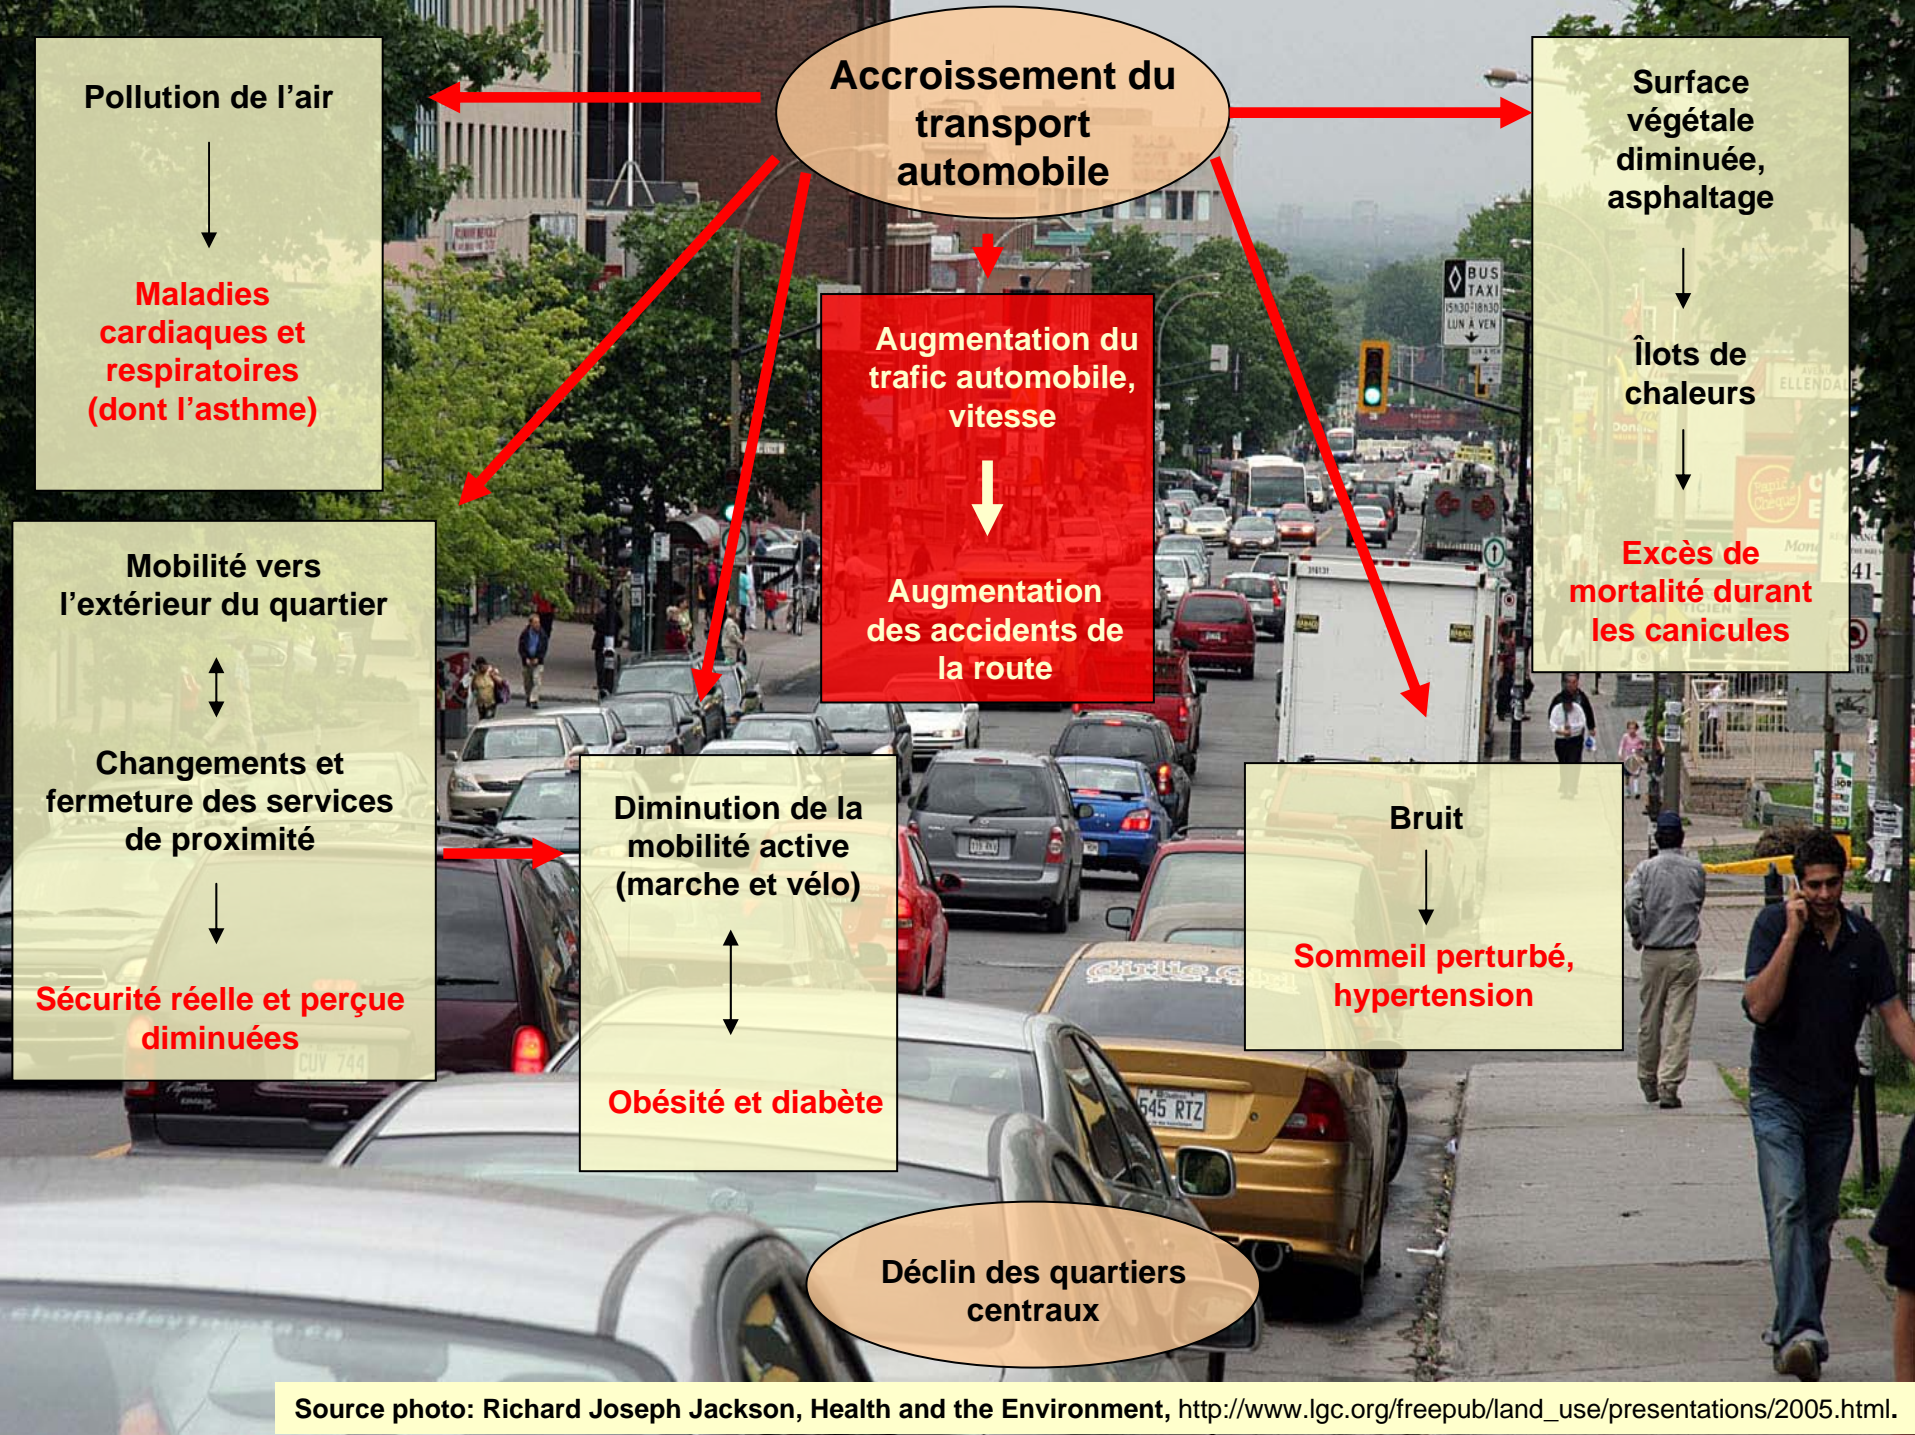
Accroissement du transport automobile

Pollution de l'air

Maladies cardiaques et respiratoires (dont l'asthme)

Augmentation du trafic automobile, vitesse

Augmentation des accidents de la route

Surface végétale diminuée, asphaltage

Îlots de chaleurs

Excès de mortalité durant les canicules

Mobilité vers l'extérieur du quartier

Changements et fermeture des services de proximité

Sécurité réelle et perçue diminuées

Diminution de la mobilité active (marche et vélo)

Obésité et diabète

Bruit

Sommeil perturbé, hypertension

Déclin des quartiers centraux

Source photo: Richard Joseph Jackson, Health and the Environment, http://www.lgc.org/freepub/land_use/presentations/2005.html.